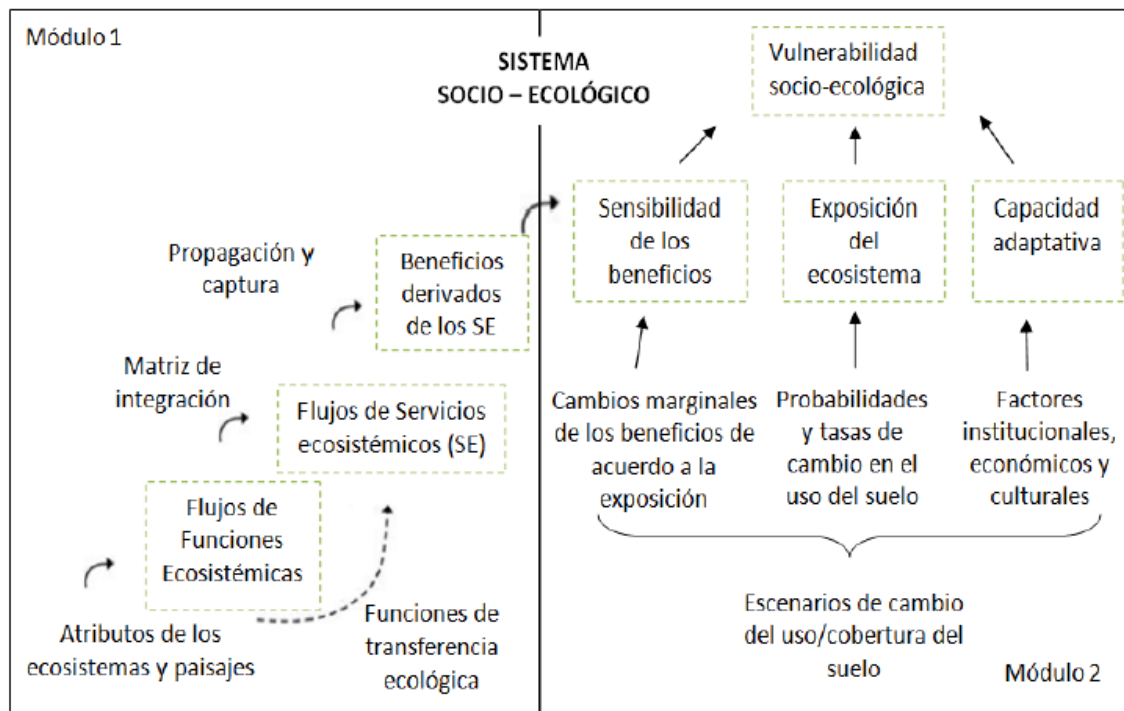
Módulo 1

SISTEMA
SOCIO – ECOLÓGICO

Vulnerabilidad socio-ecológica

Sensibilidad de los beneficios

Exposición del ecosistema

Capacidad adaptativa

Propagación y captura

Beneficios derivados de los SE

Matriz de integración

Flujos de Servicios ecosistémicos (SE)

Flujos de Funciones Ecosistémicas

Atributos de los ecosistemas y paisajes

Funciones de transferencia ecológica

Cambios marginales de los beneficios de acuerdo a la exposición

Probabilidades y tasas de cambio en el uso del suelo

Factores institucionales, económicos y culturales

Escenarios de cambio del uso/cobertura del suelo

Módulo 2